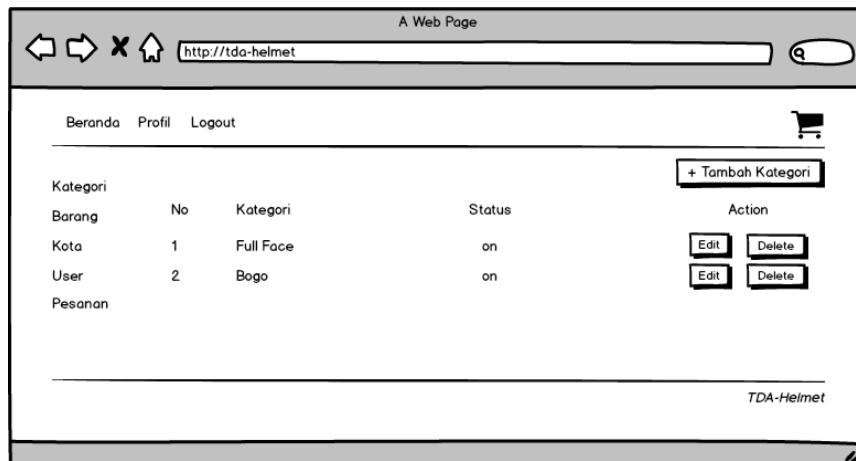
A Web Page

http://tda-helmet

Beranda Profil Logout

+ Tambah Kategori

Kategori
Barang
Kota
User
Pesanan

| No | Kategori | Status | Action |
|---|---|---|---|
| 1 | Full Face | on | Edit Delete |
| 2 | Bogo | on | Edit Delete |

TDA-Helmet